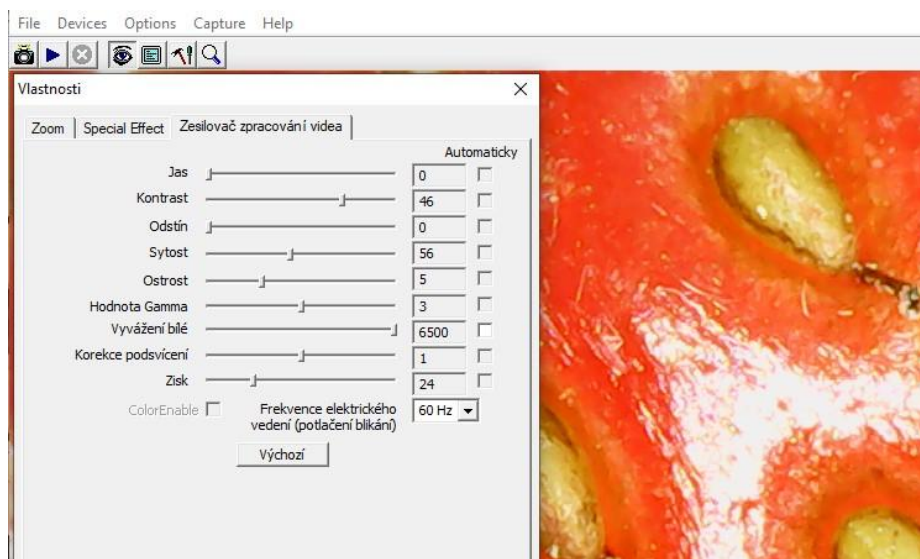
File Devices Options Capture Help

Vlastnosti

Zoom | Special Effect | Zesilovač zpracování videa

Automaticky

| | | |
|---|---|---|
| Jas | 0 | |
| Kontrast | 46 | |
| Odstín | 0 | |
| Sytost | 56 | |
| Ostrost | 5 | |
| Hodnota Gamma | 3 | |
| Vyvážení bílé | 6500 | |
| Korekce podsvícení | 1 | |
| Zisk | 24 | |

ColorEnable

Frekvence elektrického vedení (potlačení blikání) 60 Hz

Výchozí